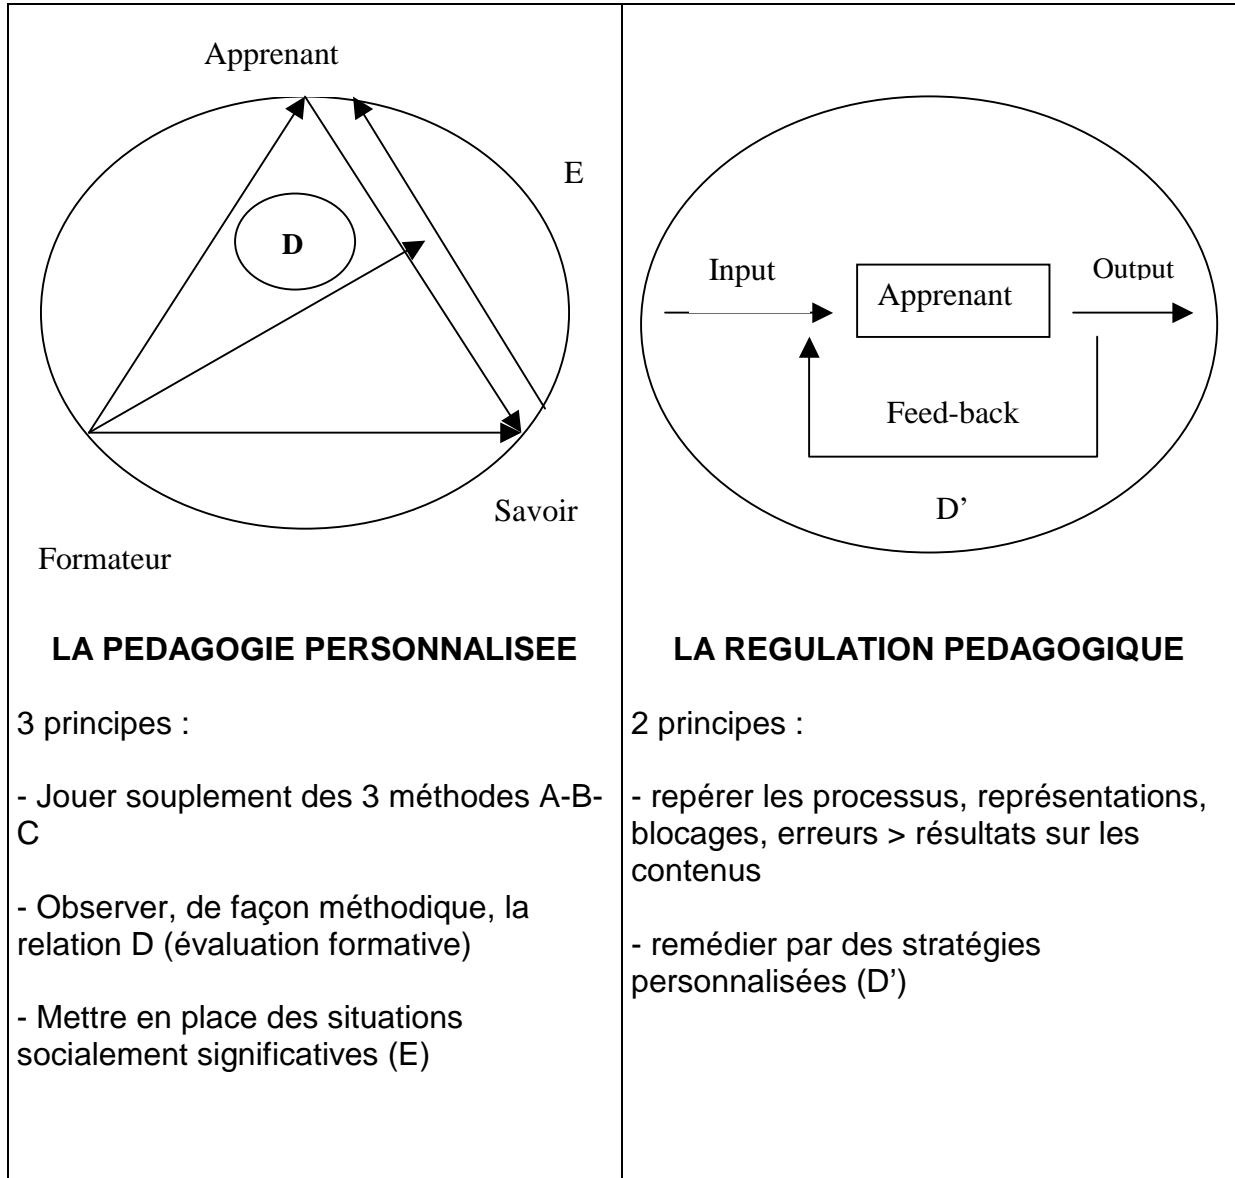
Apprenant

E

D

Formateur

Savoir

LA PEDAGOGIE PERSONNALISEE

3 principes :

- Jouer souplement des 3 méthodes A-B-C

- Observer, de façon méthodique, la relation D (évaluation formative)

- Mettre en place des situations socialement significatives (E)

Input

Apprenant

Output

Feed-back

D’

LA REGULATION PEDAGOGIQUE

2 principes :

- repérer les processus, représentations, blocages, erreurs > résultats sur les contenus

- remédier par des stratégies personnalisées (D’)